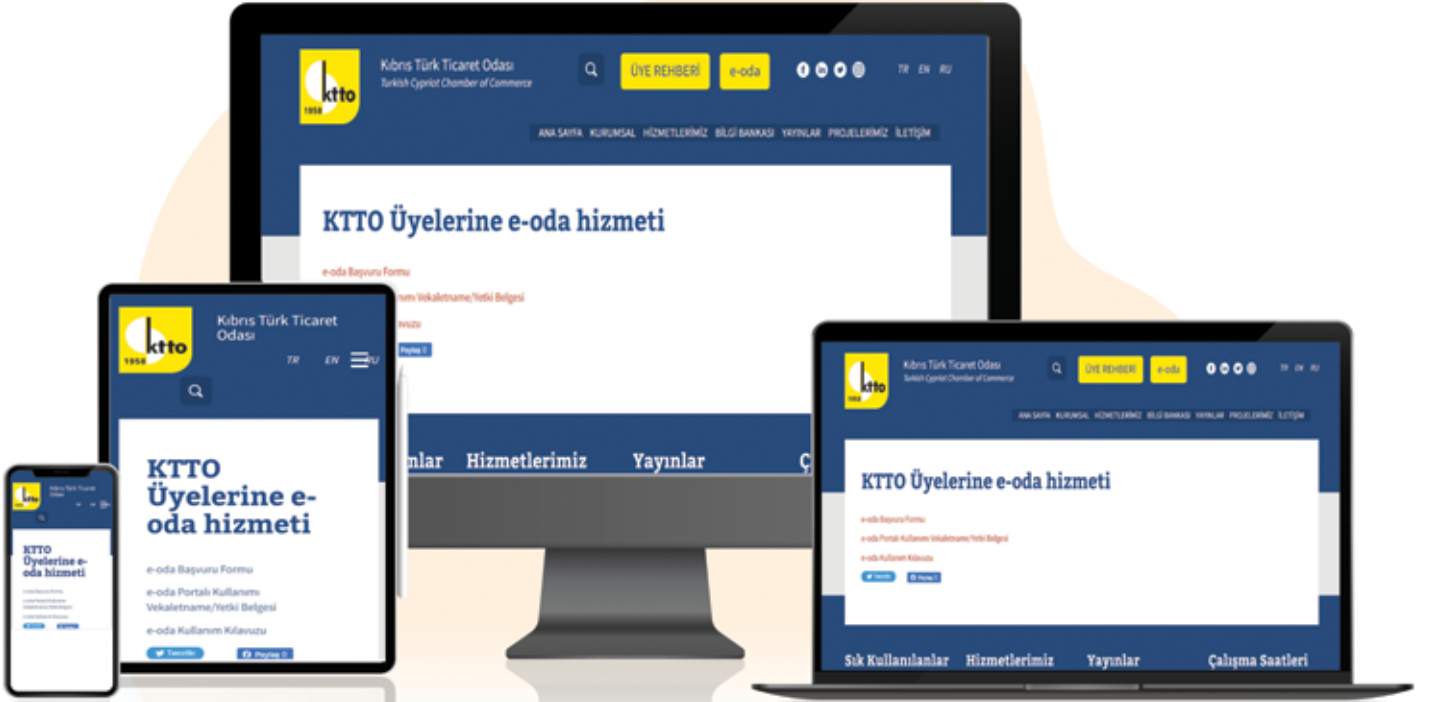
ktto 1958

Kıbrıs Türk Ticaret Odası
Turkish Cypriot Chamber of Commerce

ÜYE REHBERİ e-oda

TR EN RU

ANA SAYFA KURUMSAL HİZMETLERİMİZ BİLGİ BANKASI YAYINLAR PROJELERİMİZ İLETİŞİM

KTTO Üyelerine e-oda hizmeti

e-oda Başvuru Formu
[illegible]nım Vekaletname/Yetki Belgesi
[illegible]vuzu

Paylaş 0

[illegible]lar Hizmetlerimiz Yayınlar Ç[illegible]

ktto 1958

Kıbrıs Türk Ticaret Odası

TR EN RU

KTTO Üyelerine e-oda hizmeti

e-oda Başvuru Formu
e-oda Portalı Kullanımı Vekaletname/Yetki Belgesi
e-oda Kullanım Kılavuzu

Tweetle Paylaş 0

ktto 1958

Kıbrıs Türk Ticaret Odası
Turkish Cypriot Chamber of Commerce

ÜYE REHBERİ e-oda

TR EN RU

ANA SAYFA KURUMSAL HİZMETLERİMİZ BİLGİ BANKASI YAYINLAR PROJELERİMİZ İLETİŞİM

KTTO Üyelerine e-oda hizmeti

e-oda Başvuru Formu
e-oda Portalı Kullanımı Vekaletname/Yetki Belgesi
e-oda Kullanım Kılavuzu

Tweetle Paylaş 0

Sık Kullanılanlar Hizmetlerimiz Yayınlar Çalışma Saatleri

ktto
Kıbrıs Türk Ticaret Odası

KTTO Üyelerine e-oda hizmeti